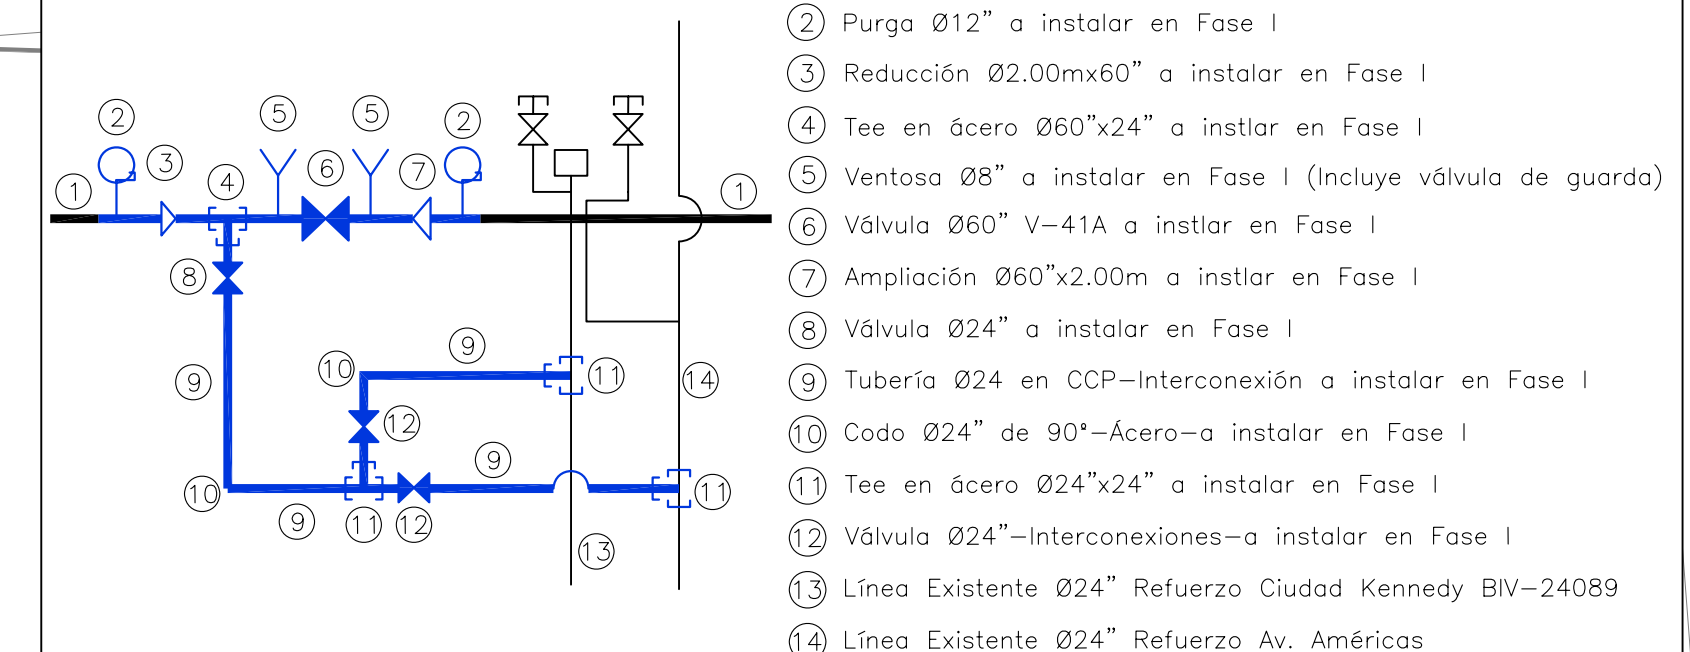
2 1 2 3 4 5 6 5 7 2 1 8 9 10 9 11 14 12 9 10 9 11 12 11 13

2 Purga Ø12" a instalar en Fase I

3 Reducción Ø2.00mx60" a instalar en Fase I

4 Tee en ácero Ø60"x24" a instlar en Fase I

5 Ventosa Ø8" a instalar en Fase I (Incluye válvula de guarda)

6 Válvula Ø60" V–41A a instlar en Fase I

7 Ampliación Ø60"x2.00m a instlar en Fase I

8 Válvula Ø24" a instalar en Fase I

9 Tubería Ø24 en CCP–Interconexión a instalar en Fase I

10 Codo Ø24" de 90°–Ácero–a instalar en Fase I

11 Tee en ácero Ø24"x24" a instalar en Fase I

12 Válvula Ø24"–Interconexiones–a instalar en Fase I

13 Línea Existente Ø24" Refuerzo Ciudad Kennedy BIV–24089

14 Línea Existente Ø24" Refuerzo Av. Américas